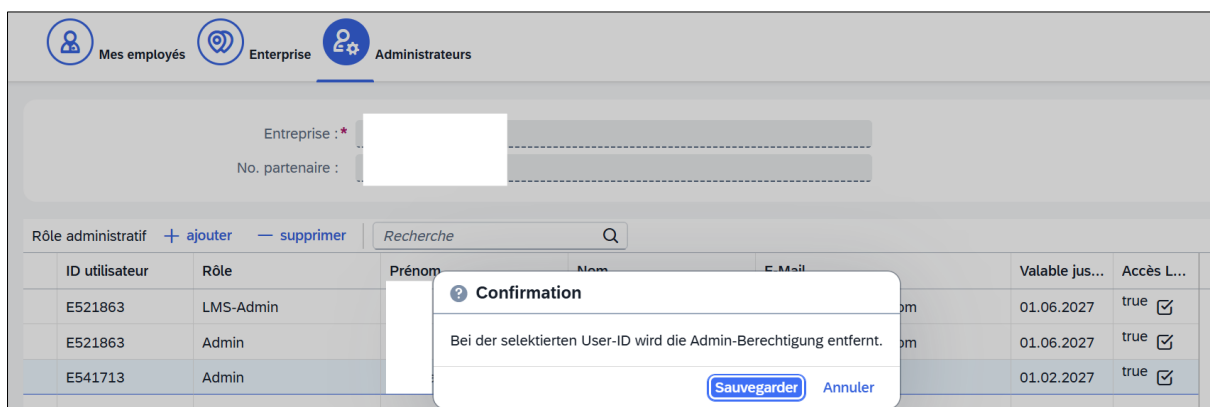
Mes employés Enterprise Administrateurs

Entreprise :*
No. partenaire :

Rôle administratif + ajouter — supprimer Recherche

| ID utilisateur | Rôle | Prénom | Nom | E-Mail | Valable jus... | Accès L... |
|---|---|---|---|---|---|---|
| E521863 | LMS-Admin | | | om | 01.06.2027 | true |
| E521863 | Admin | | | om | 01.06.2027 | true |
| E541713 | Admin | | | | 01.02.2027 | true |

Confirmation

Bei der selektierten User-ID wird die Admin-Berechtigung entfernt.

Sauvegarder Annuler